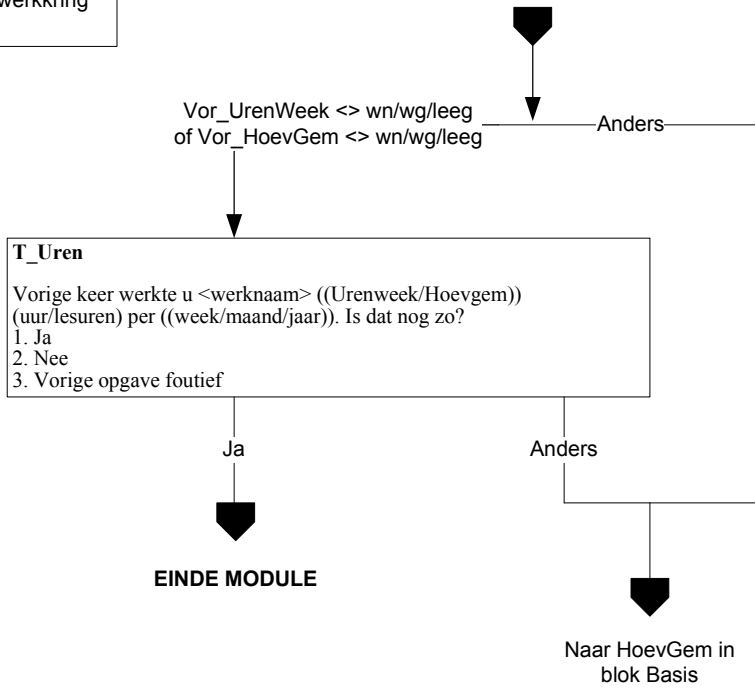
werkkring

Vor_UrenWeek <> wn/wg/leeg
of Vor_HoevGem <> wn/wg/leeg

Anders

**T_Uren**

Vorige keer werkte u <werknaam> ((Urenweek/Hoevgem)) (uur/lesuren) per ((week/maand/jaar)). Is dat nog zo?
1. Ja
2. Nee
3. Vorige opgave foutief

Ja

Anders

EINDE MODULE

Naar HoevGem in blok Basis